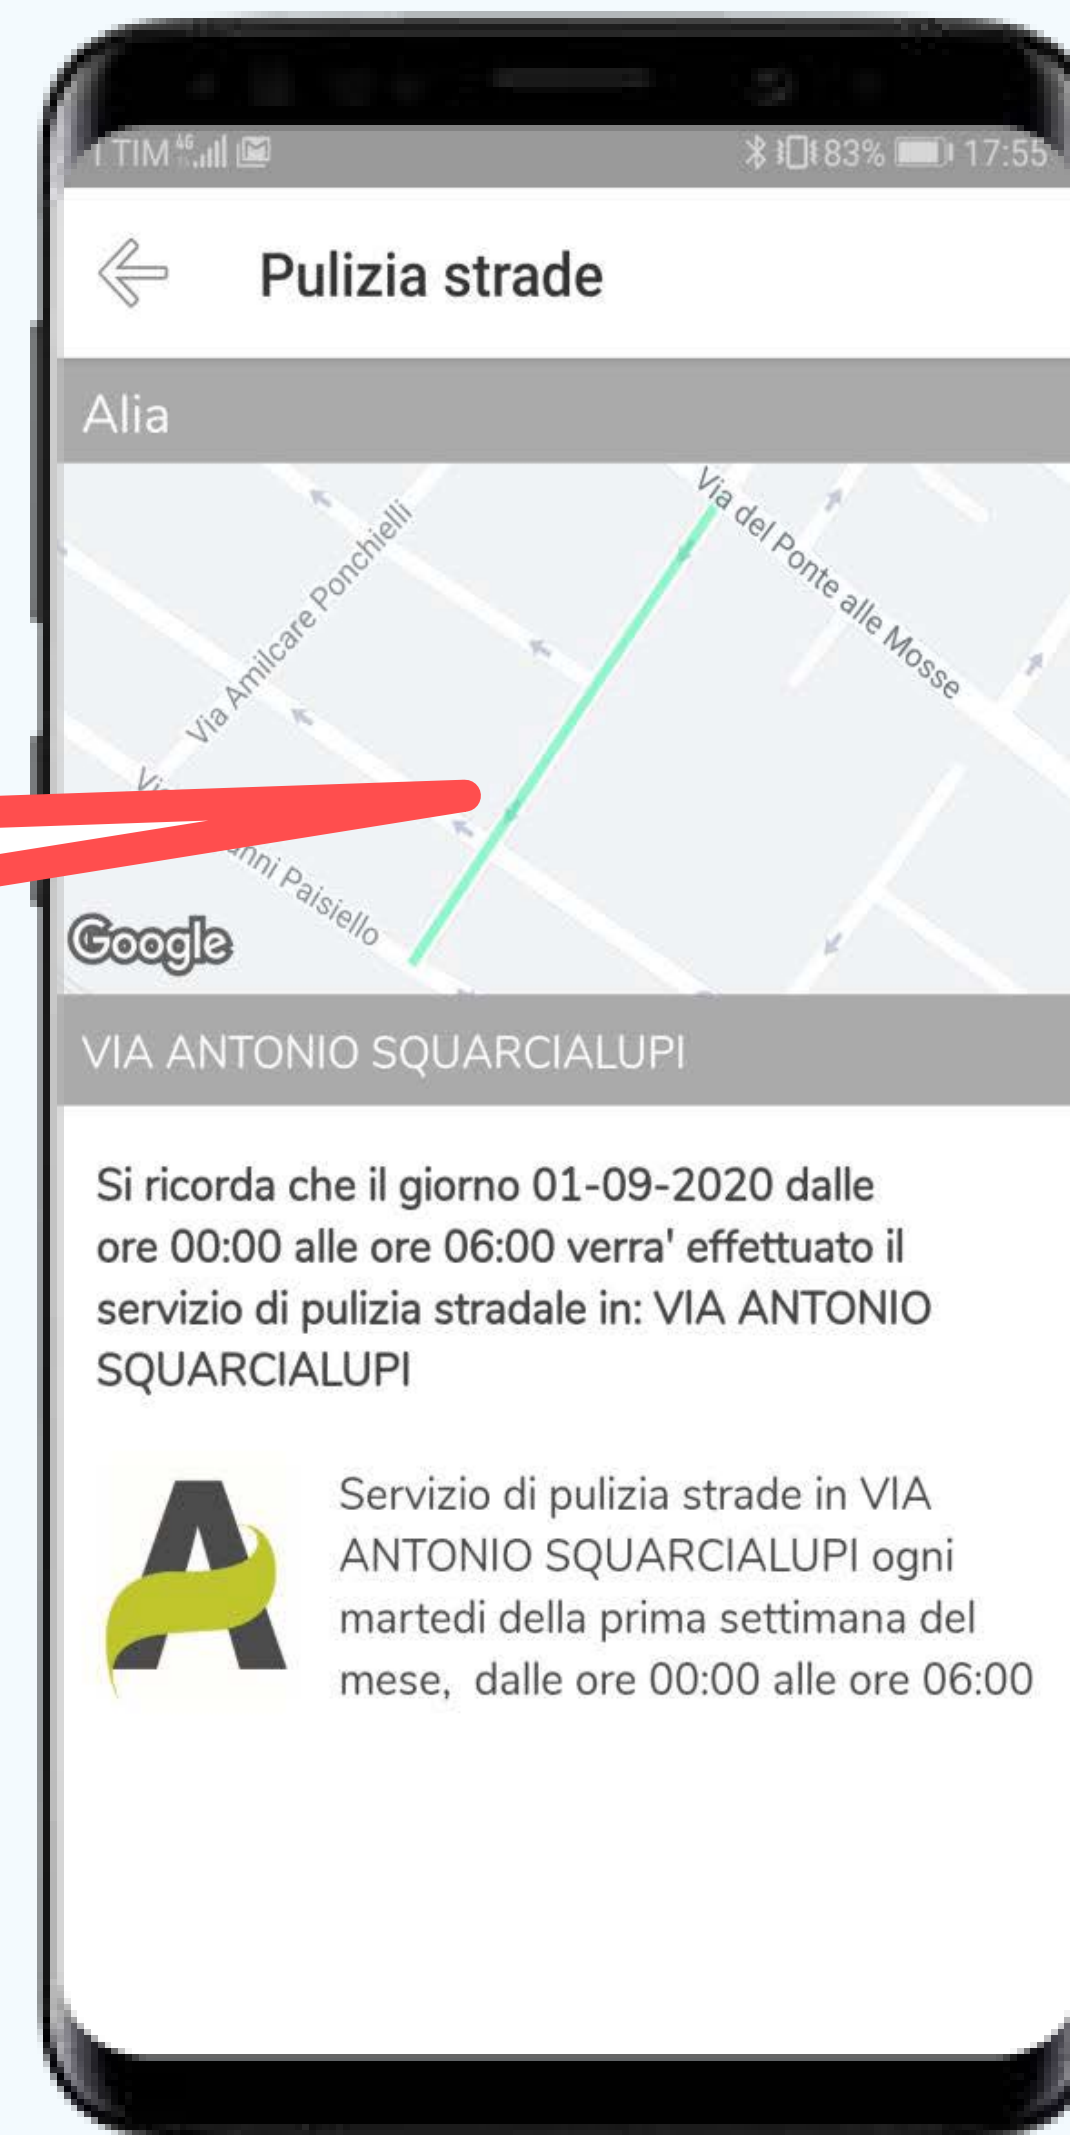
I TIM 4G 83% 17:55

Pulizia strade

Alia

Via del Ponte alle Mosse

Via Amilcare Ponchielli

Vi

nni Paisiello

Google

VIA ANTONIO SQUARCIALUPI

Si ricorda che il giorno 01-09-2020 dalle ore 00:00 alle ore 06:00 verra' effettuato il servizio di pulizia stradale in: VIA ANTONIO SQUARCIALUPI

Servizio di pulizia strade in VIA ANTONIO SQUARCIALUPI ogni martedi della prima settimana del mese, dalle ore 00:00 alle ore 06:00